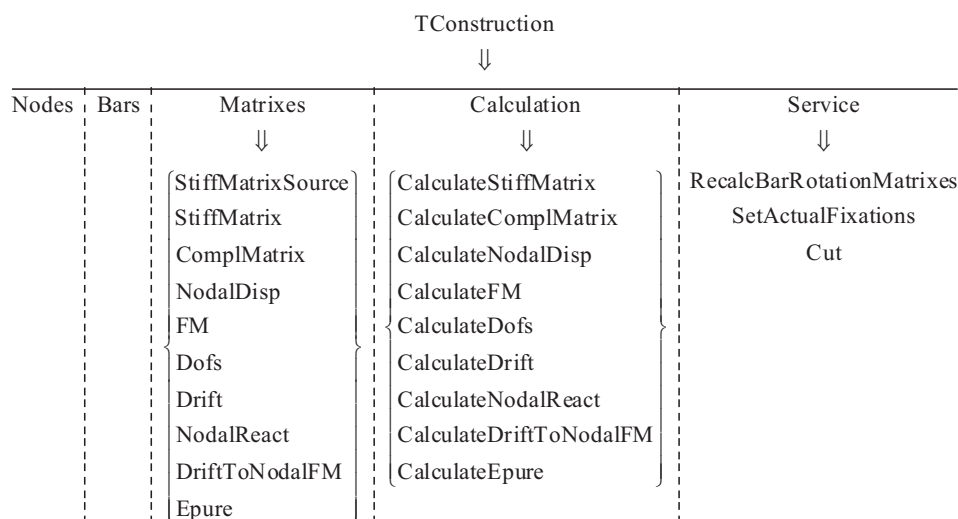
TConstruction

⇓

Nodes

Bars

Matrixes

⇓

StiffMatrixSource
StiffMatrix
ComplMatrix
NodalDisp
FM
Dofs
Drift
NodalReact
DriftToNodalFM
Epure

Calculation

⇓

CalculateStiffMatrix
CalculateComplMatrix
CalculateNodalDisp
CalculateFM
CalculateDofs
CalculateDrift
CalculateNodalReact
CalculateDriftToNodalFM
CalculateEpure

Service

⇓

RecalcBarRotationMatrixes
SetActualFixations
Cut